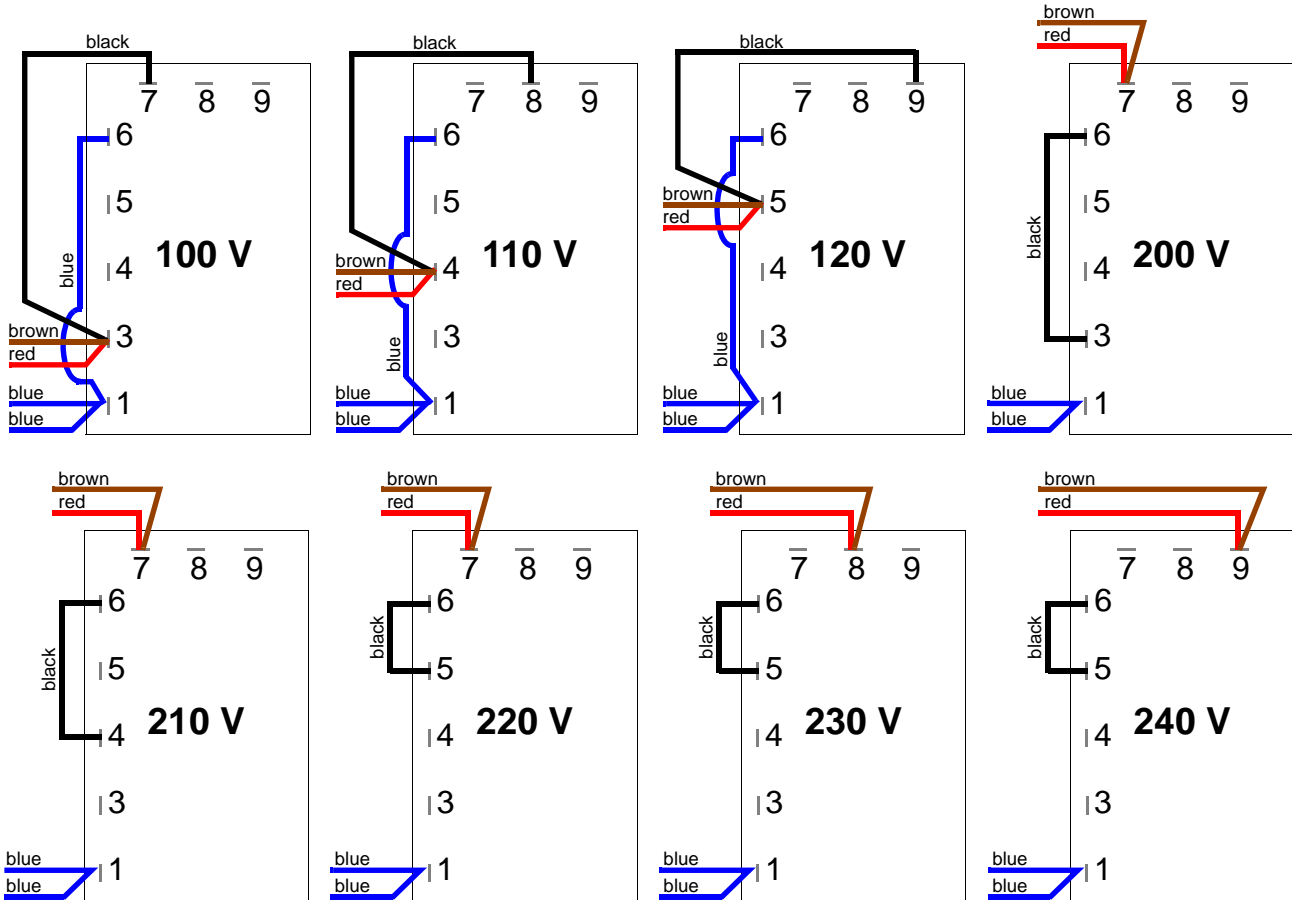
black
7 8 9
6
5
4
3
1
blue
brown
red
blue
blue
100 V

black
7 8 9
6
5
4
3
1
brown
red
blue
blue
blue
110 V

black
7 8 9
6
5
4
3
1
brown
red
blue
blue
blue
120 V

brown
red
7 8 9
6
5
4
3
1
black
blue
blue
200 V

brown
red
7 8 9
6
5
4
3
1
black
blue
blue
210 V

brown
red
7 8 9
6
5
4
3
1
black
blue
blue
220 V

brown
red
7 8 9
6
5
4
3
1
black
blue
blue
230 V

brown
red
7 8 9
6
5
4
3
1
black
blue
blue
240 V